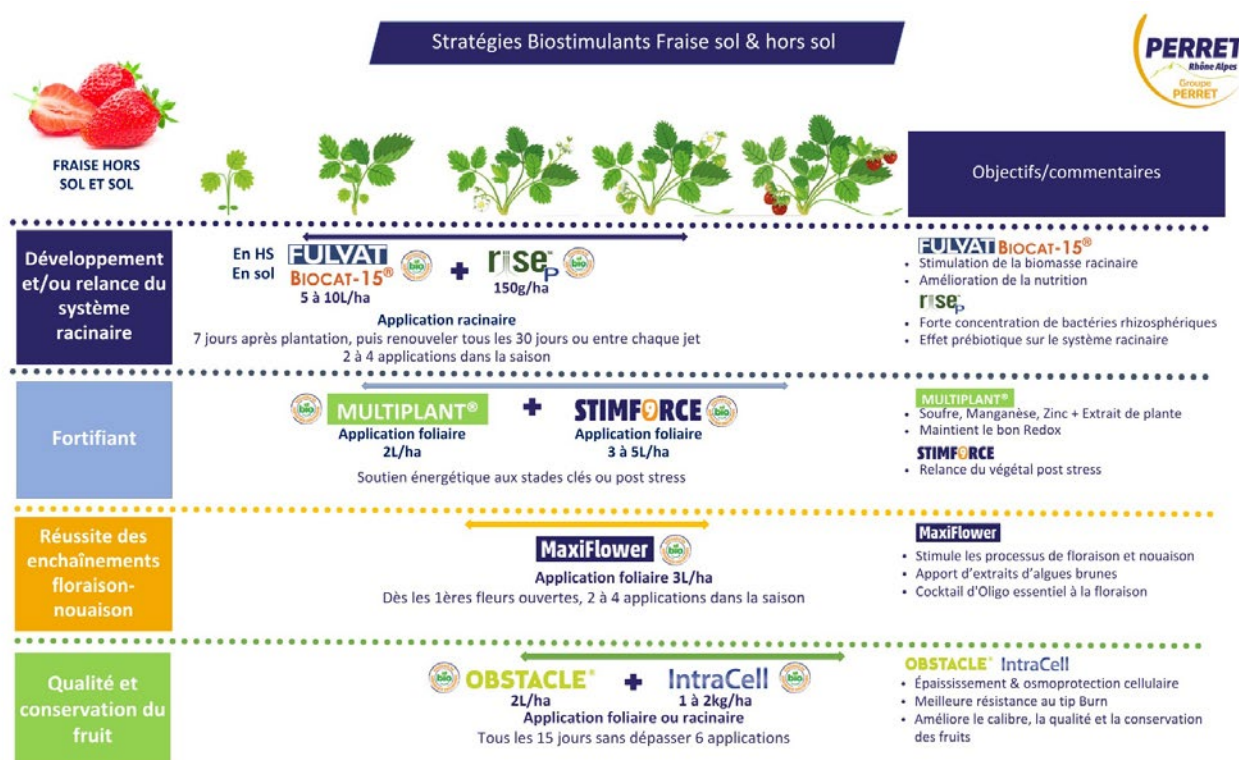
Stratégies Biostimulants Fraise sol & hors sol

PERRET
Rhône Alpes
Groupe PERRET

FRAISE HORS SOL ET SOL

Objectifs/commentaires

Développement et/ou relance du système racinaire

En HS
En sol
FULVAT BIOCAT-15®
5 à 10L/ha
+
rise P
150g/ha
Application racinaire
7 jours après plantation, puis renouveler tous les 30 jours ou entre chaque jet
2 à 4 applications dans la saison

FULVAT BIOCAT-15®
• Stimulation de la biomasse racinaire
• Amélioration de la nutrition
rise P
• Forte concentration de bactéries rhizosphériques
• Effet prébiotique sur le système racinaire

Fortifiant

MULTIPLANT®
Application foliaire
2L/ha
+
STIMFORCE
Application foliaire
3 à 5L/ha
Soutien énergétique aux stades clés ou post stress

MULTIPLANT®
• Soufre, Manganèse, Zinc + Extrait de plante
• Maintient le bon Redox
STIMFORCE
• Relance du végétal post stress

Réussite des enchaînements floraison-nouaison

MaxiFlower
Application foliaire 3L/ha
Dès les 1ères fleurs ouvertes, 2 à 4 applications dans la saison

MaxiFlower
• Stimule les processus de floraison et nouaison
• Apport d'extraits d'algues brunes
• Cocktail d'Oligo essentiel à la floraison

Qualité et conservation du fruit

OBSTACLE®
2L/ha
+
IntraCell
1 à 2kg/ha
Application foliaire ou racinaire
Tous les 15 jours sans dépasser 6 applications

OBSTACLE® IntraCell
• Épaississement & osmoprotection cellulaire
• Meilleure résistance au tip Burn
• Améliore le calibre, la qualité et la conservation des fruits